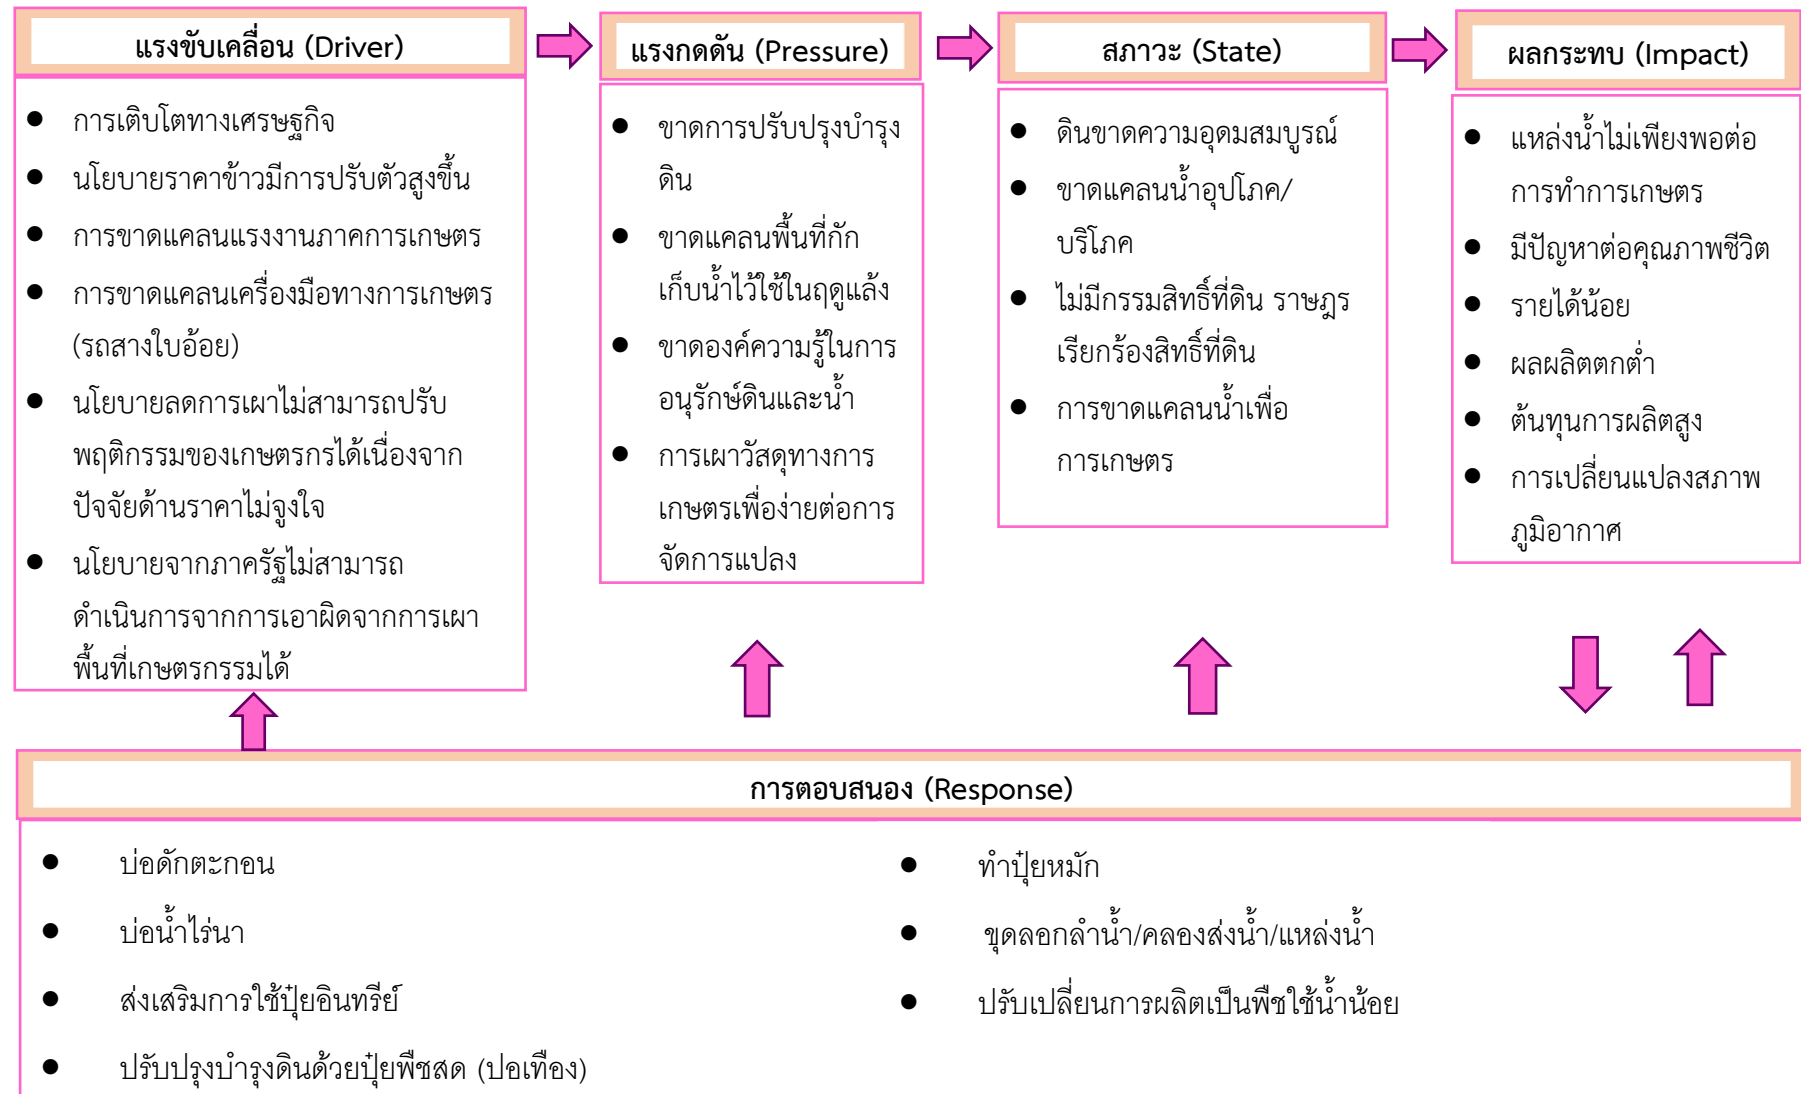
แรงขับเคลื่อน (Driver)

- การเติบโตทางเศรษฐกิจ
- นโยบายราคาข้าวมีการปรับตัวสูงขึ้น
- การขาดแคลนแรงงานภาคการเกษตร
- การขาดแคลนเครื่องมือทางการเกษตร (รถสางใบอ้อย)
- นโยบายลดการเผาไม่สามารถปรับพฤติกรรมของเกษตรกรได้เนื่องจากปัจจัยด้านราคาไม่จูงใจ
- นโยบายจากภาครัฐไม่สามารถดำเนินการจากการเอาผิดจากการเผาพื้นที่เกษตรกรรมได้

แรงกดดัน (Pressure)

- ขาดการปรับปรุงบำรุงดิน
- ขาดแคลนพื้นที่กักเก็บน้ำไว้ใช้ในฤดูแล้ง
- ขาดองค์ความรู้ในการอนุรักษ์ดินและน้ำ
- การเผาวัสดุทางการเกษตรเพื่อง่ายต่อการจัดการแปลง

สภาวะ (State)

- ดินขาดความอุดมสมบูรณ์
- ขาดแคลนน้ำอุปโภค/บริโภค
- ไม่มีกรรมสิทธิ์ที่ดิน ราษฎรเรียกร้องสิทธิ์ที่ดิน
- การขาดแคลนน้ำเพื่อการเกษตร

ผลกระทบ (Impact)

- แหล่งน้ำไม่เพียงพอต่อการทำการเกษตร
- มีปัญหาต่อคุณภาพชีวิต
- รายได้น้อย
- ผลผลิตตกต่ำ
- ต้นทุนการผลิตสูง
- การเปลี่ยนแปลงสภาพภูมิอากาศ

การตอบสนอง (Response)

- บ่อดักตะกอน
- บ่อน้ำไร่นา
- ส่งเสริมการใช้ปุ๋ยอินทรีย์
- ปรับปรุงบำรุงดินด้วยปุ๋ยพืชสด (ปอเทือง)
- ทำปุ๋ยหมัก
- ขุดลอกลำน้ำ/คลองส่งน้ำ/แหล่งน้ำ
- ปรับเปลี่ยนการผลิตเป็นพืชใช้น้ำน้อย